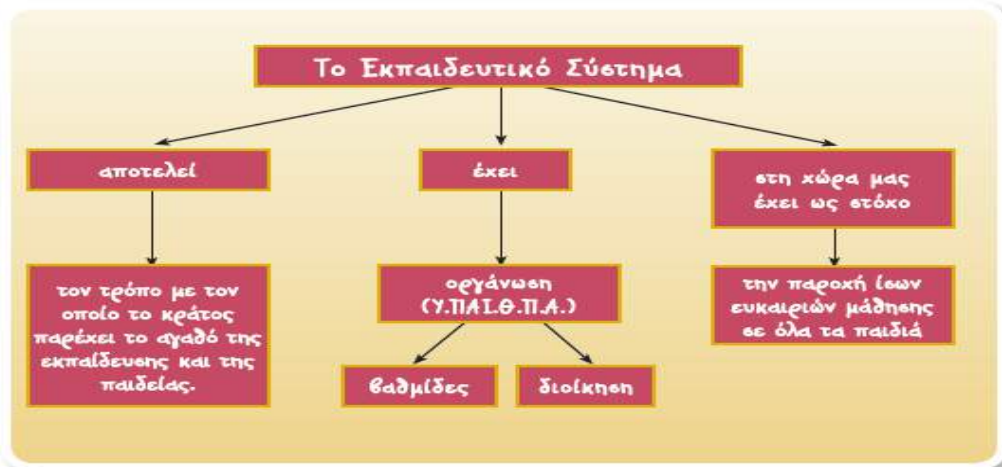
Το Εκπαιδευτικό Σύστημα

αποτελεί

τον τρόπο με τον οποίο το κράτος παρέχει το αγαθό της εκπαίδευσης και της παιδείας.

έχει

οργάνωση (Υ.ΠΑΙ.Θ.Π.Α.)

βαθμίδες

διοίκηση

στη χώρα μας έχει ως στόχο

την παροχή ίσων ευκαιριών μάθησης σε όλα τα παιδιά